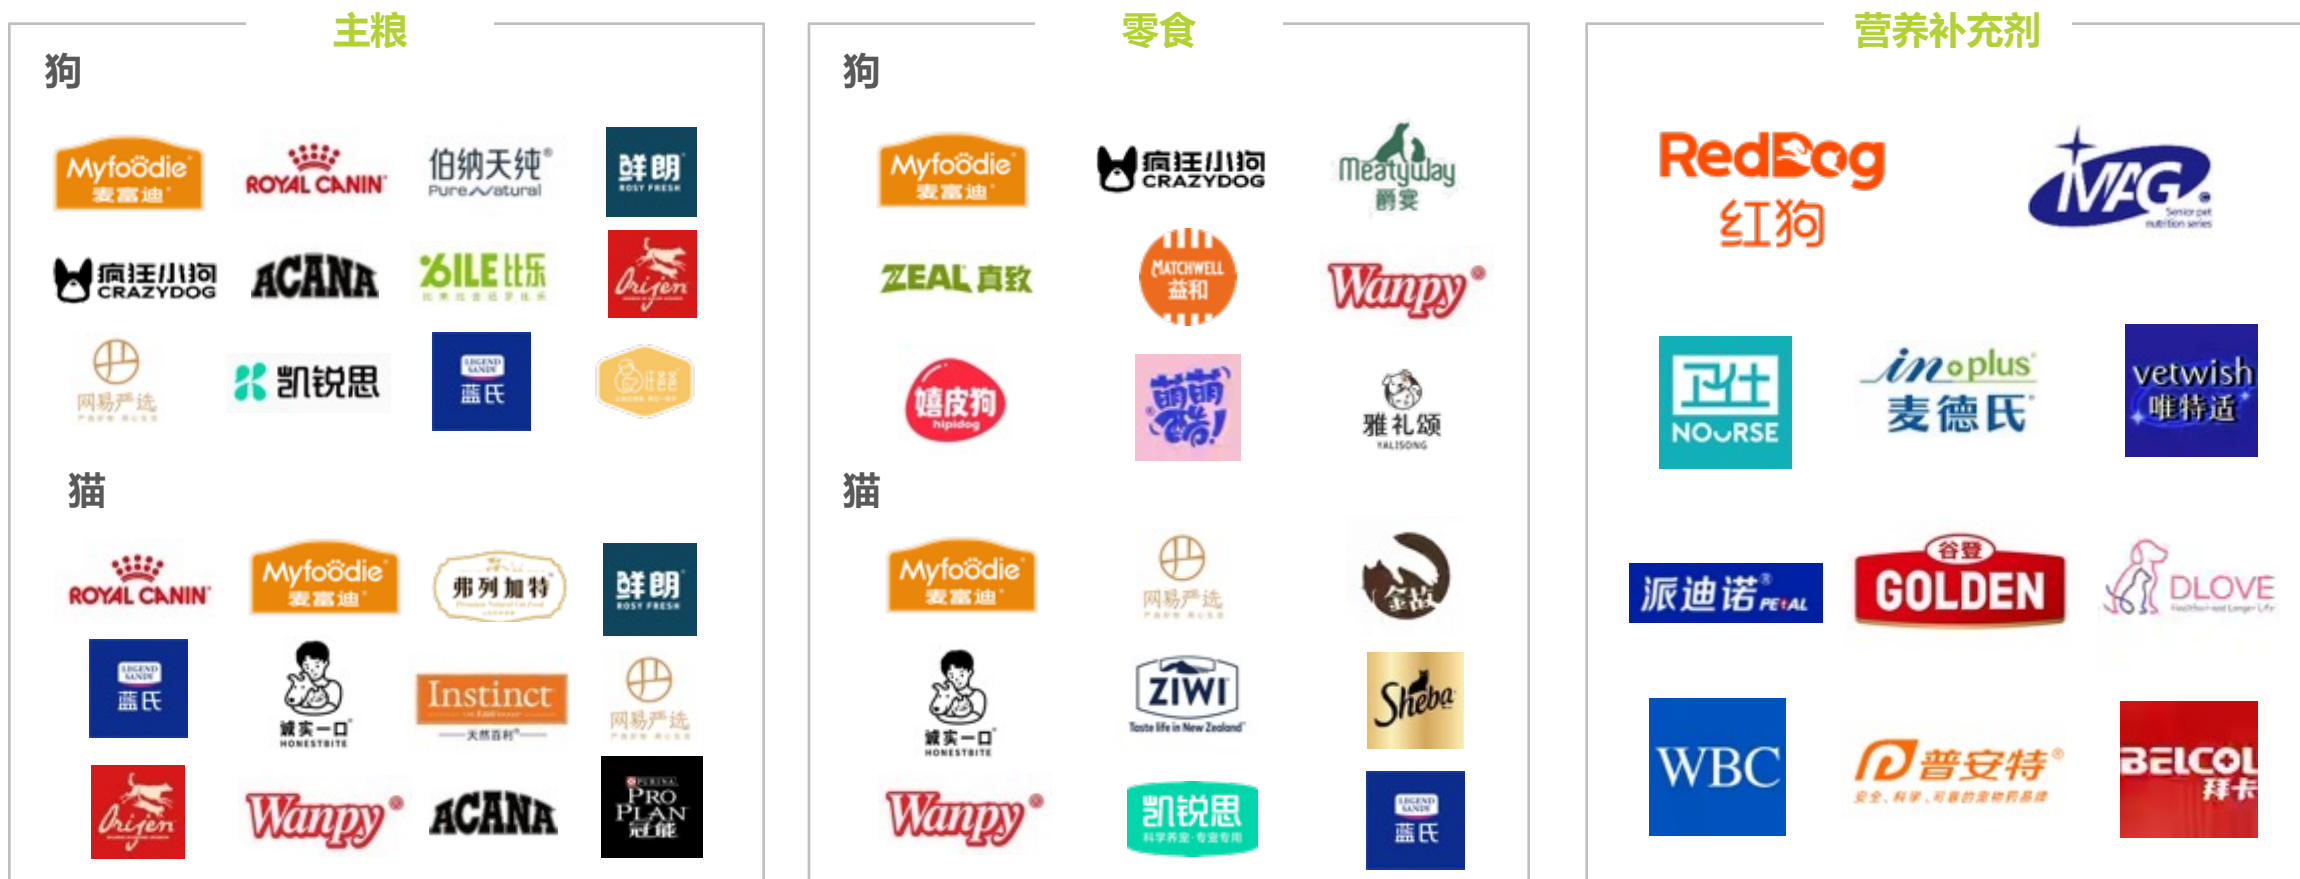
主粮

狗

Myfoodie 麦富迪

ROYAL CANIN

伯纳天纯 Pure Natural

鲜朗 ROSY FRESH

疯狂小狗 CRAZYDOG

ACANA

比乐

Orijen

网易严选

凯锐思

LEGEND SANDY 蓝氏

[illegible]

猫

ROYAL CANIN

Myfoodie 麦富迪

弗列加特

鲜朗 ROSY FRESH

LEGEND SANDY 蓝氏

诚实一口 HONESTBITE

Instinct 天然百利

网易严选

Orijen

Wanpy

ACANA

PURINA PRO PLAN 冠能

零食

狗

Myfoodie 麦富迪

疯狂小狗 CRAZYDOG

Meatyway 爵宴

ZEAL 真致

MATCHWELL 益和

Wanpy

嬉皮狗 hipidog

萌萌哒!

雅礼颂 YALISONG

猫

Myfoodie 麦富迪

网易严选

金故

诚实一口 HONESTBITE

ZIWI Taste life in New Zealand

Sheba

凯锐思 科学养宠·专宠专用

Wanpy

LEGEND SANDY 蓝氏

营养补充剂

RedDog 红狗

MAG Senior pet nutrition series

卫仕 NOURSE

inplus 麦德氏

vetwish 唯特适

派迪诺 PETAL

谷登 GOLDEN

DLOVE

WBC

普安特

BELCOL 拜卡